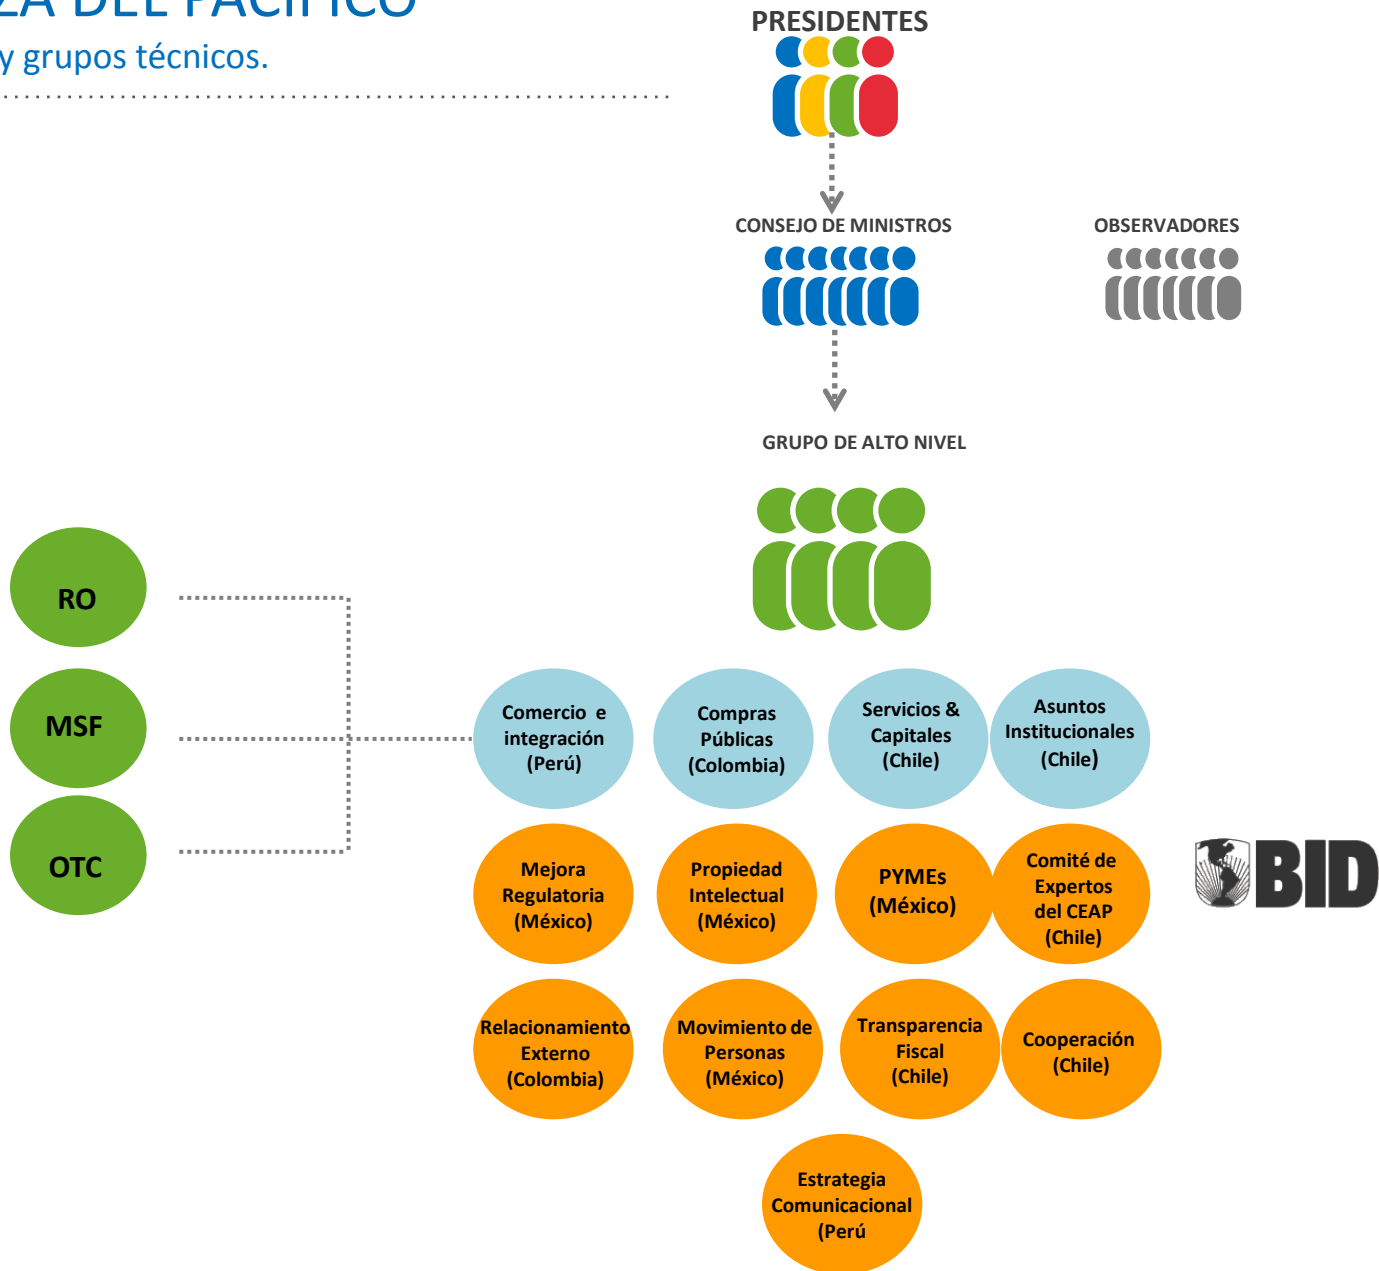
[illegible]ZA DEL PACÍFICO
y grupos técnicos.

PRESIDENTES

CONSEJO DE MINISTROS

OBSERVADORES

GRUPO DE ALTO NIVEL

RO

MSF

OTC

Comercio e integración (Perú)

Compras Públicas (Colombia)

Servicios & Capitales (Chile)

Asuntos Institucionales (Chile)

Mejora Regulatoria (México)

Propiedad Intelectual (México)

PYMEs (México)

Comité de Expertos del CEAP (Chile)

BID

Relacionamiento Externo (Colombia)

Movimiento de Personas (México)

Transparencia Fiscal (Chile)

Cooperación (Chile)

Estrategia Comunicacional (Perú